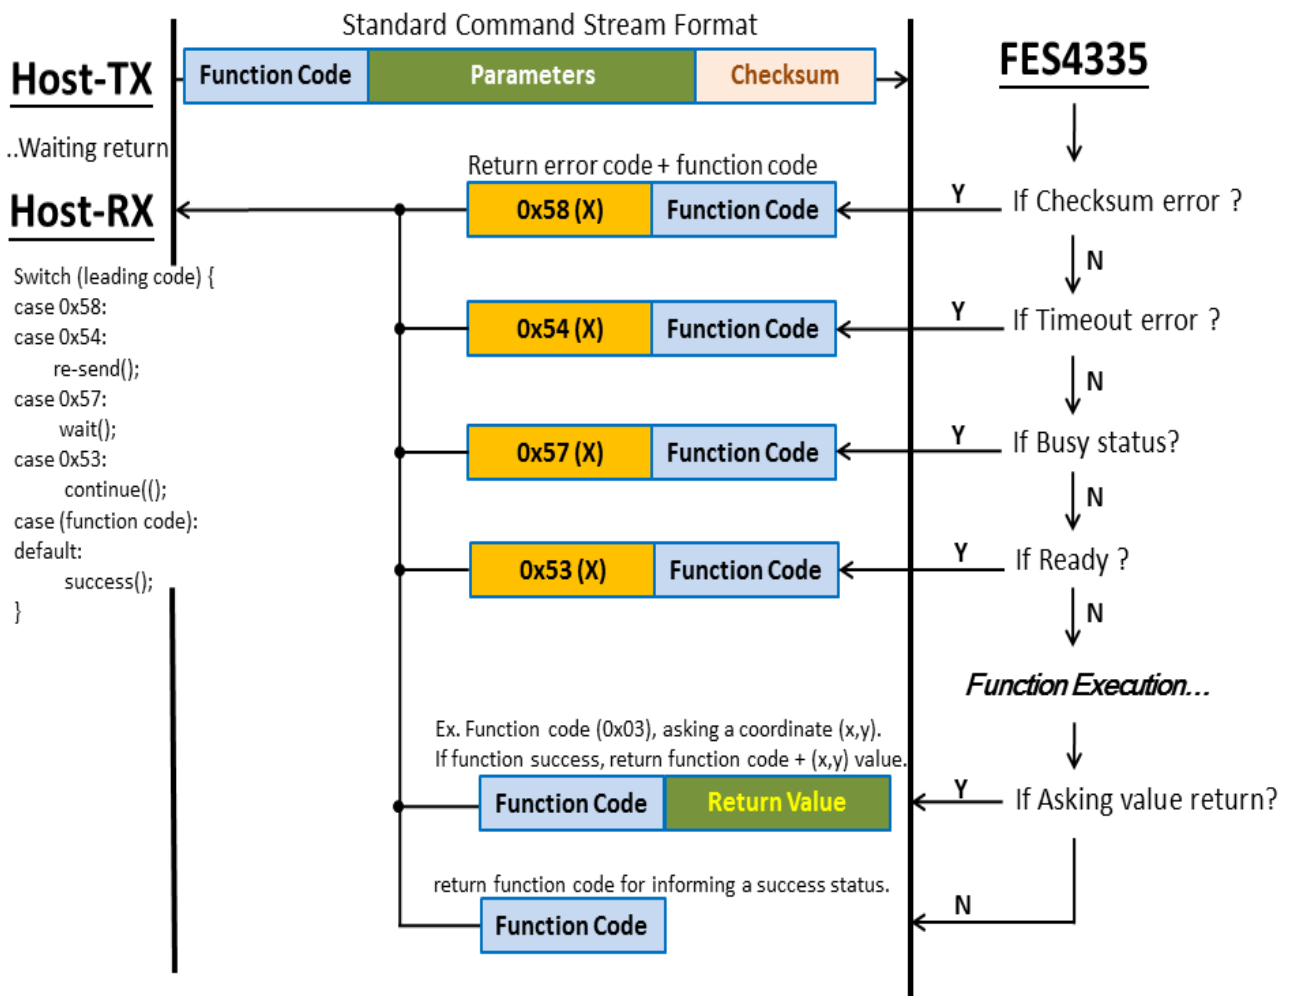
Standard Command Stream Format

Host-TX

| Function Code | Parameters | Checksum |
|---|---|---|

FES4335

..Waiting return

Host-RX

Switch (leading code) {
case 0x58:
case 0x54:
re-send();
case 0x57:
wait();
case 0x53:
continue(();
case (function code):
default:
success();
}

Return error code + function code

| 0x58 (X) | Function Code |
|---|---|

Y If Checksum error ?

N

| 0x54 (X) | Function Code |
|---|---|

Y If Timeout error ?

N

| 0x57 (X) | Function Code |
|---|---|

Y If Busy status?

N

| 0x53 (X) | Function Code |
|---|---|

Y If Ready ?

N

Function Execution...

Ex. Function code (0x03), asking a coordinate (x,y).
If function success, return function code + (x,y) value.

| Function Code | Return Value |
|---|---|

Y If Asking value return?

return function code for informing a success status.

| Function Code |
|---|

N